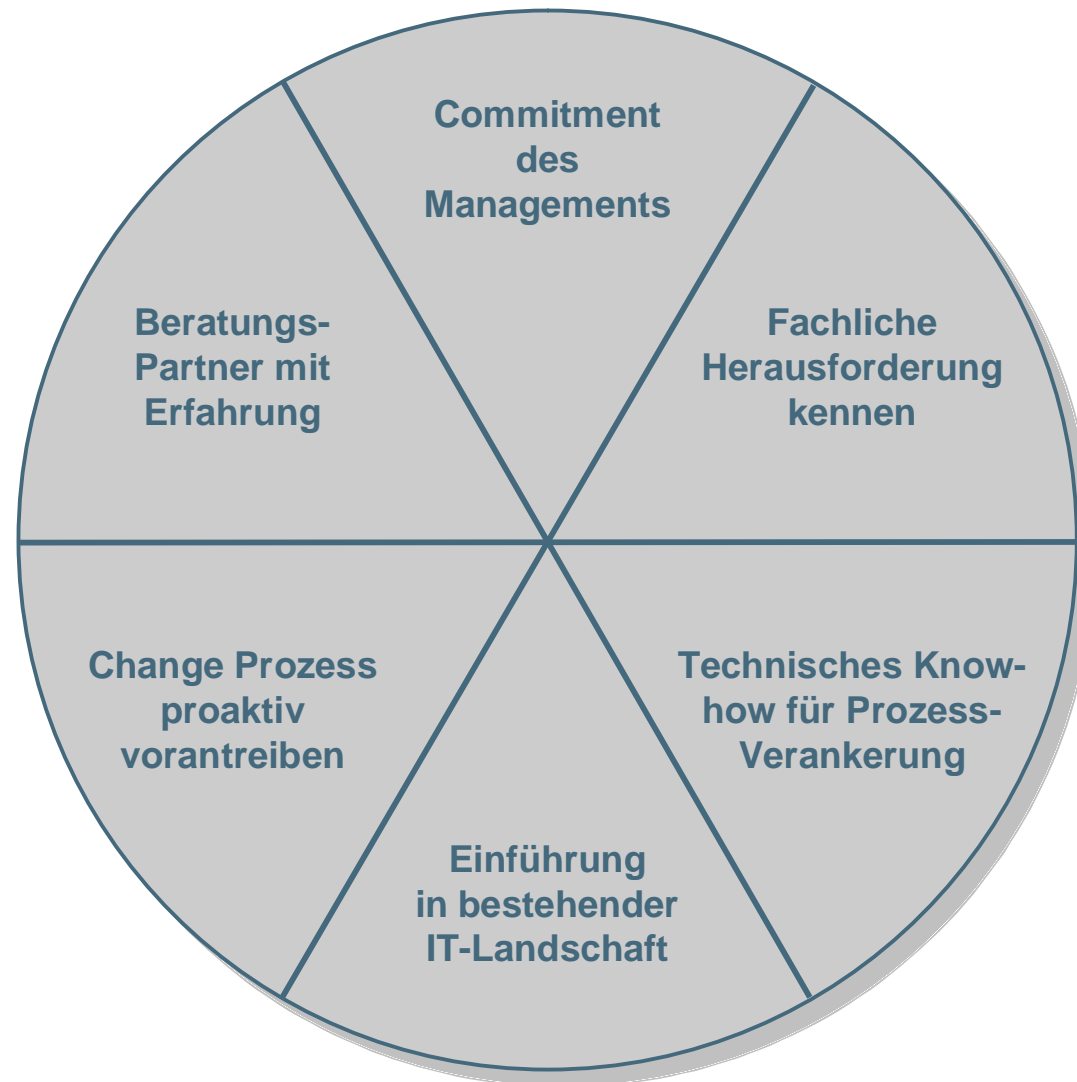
Commitment des Managements

Fachliche Herausforderung kennen

Technisches Know-how für Prozess-Verankerung

Einführung in bestehender IT-Landschaft

Change Prozess proaktiv vorantreiben

Beratungs-Partner mit Erfahrung